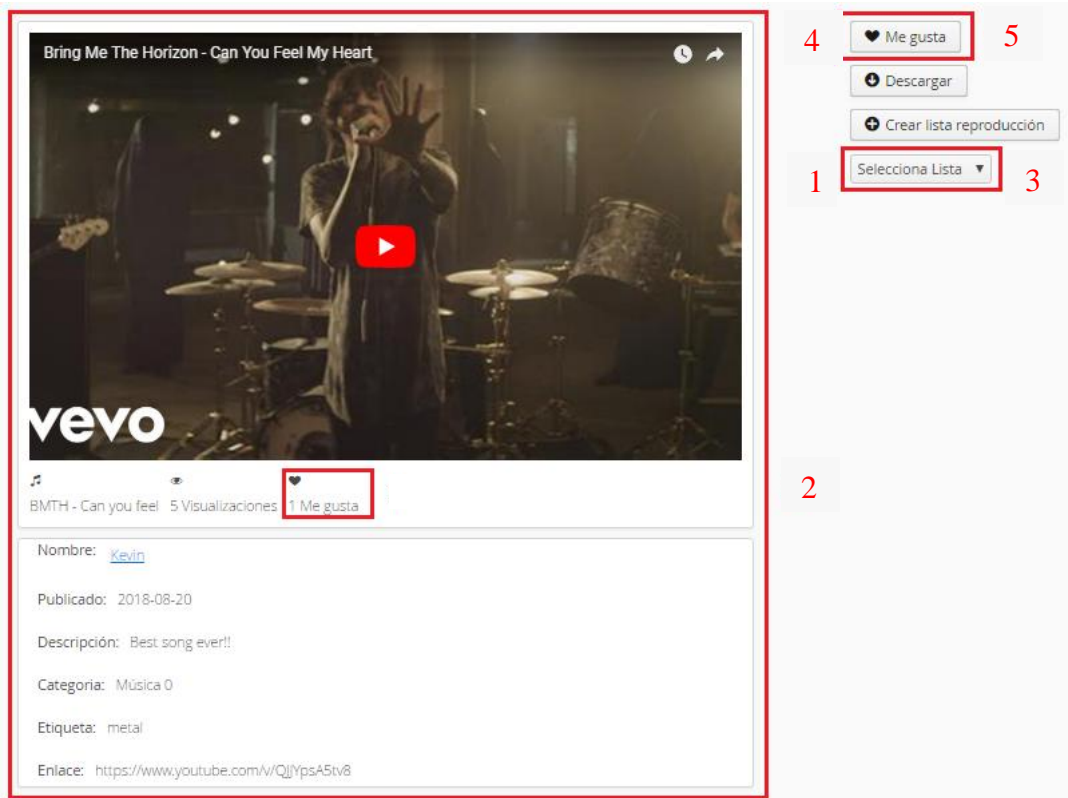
Bring Me The Horizon - Can You Feel My Heart

vevo

BMTH - Can you feel 5 Visualizaciones 1 Me gusta

Nombre: Kevin

Publicado: 2018-08-20

Descripción: Best song ever!!

Categoria: Música 0

Etiqueta: metal

Enlace: https://www.youtube.com/v/QJJYpsA5tv8

4 Me gusta 5

Descargar

Crear lista reproducción

1 Selecciona Lista 3

2